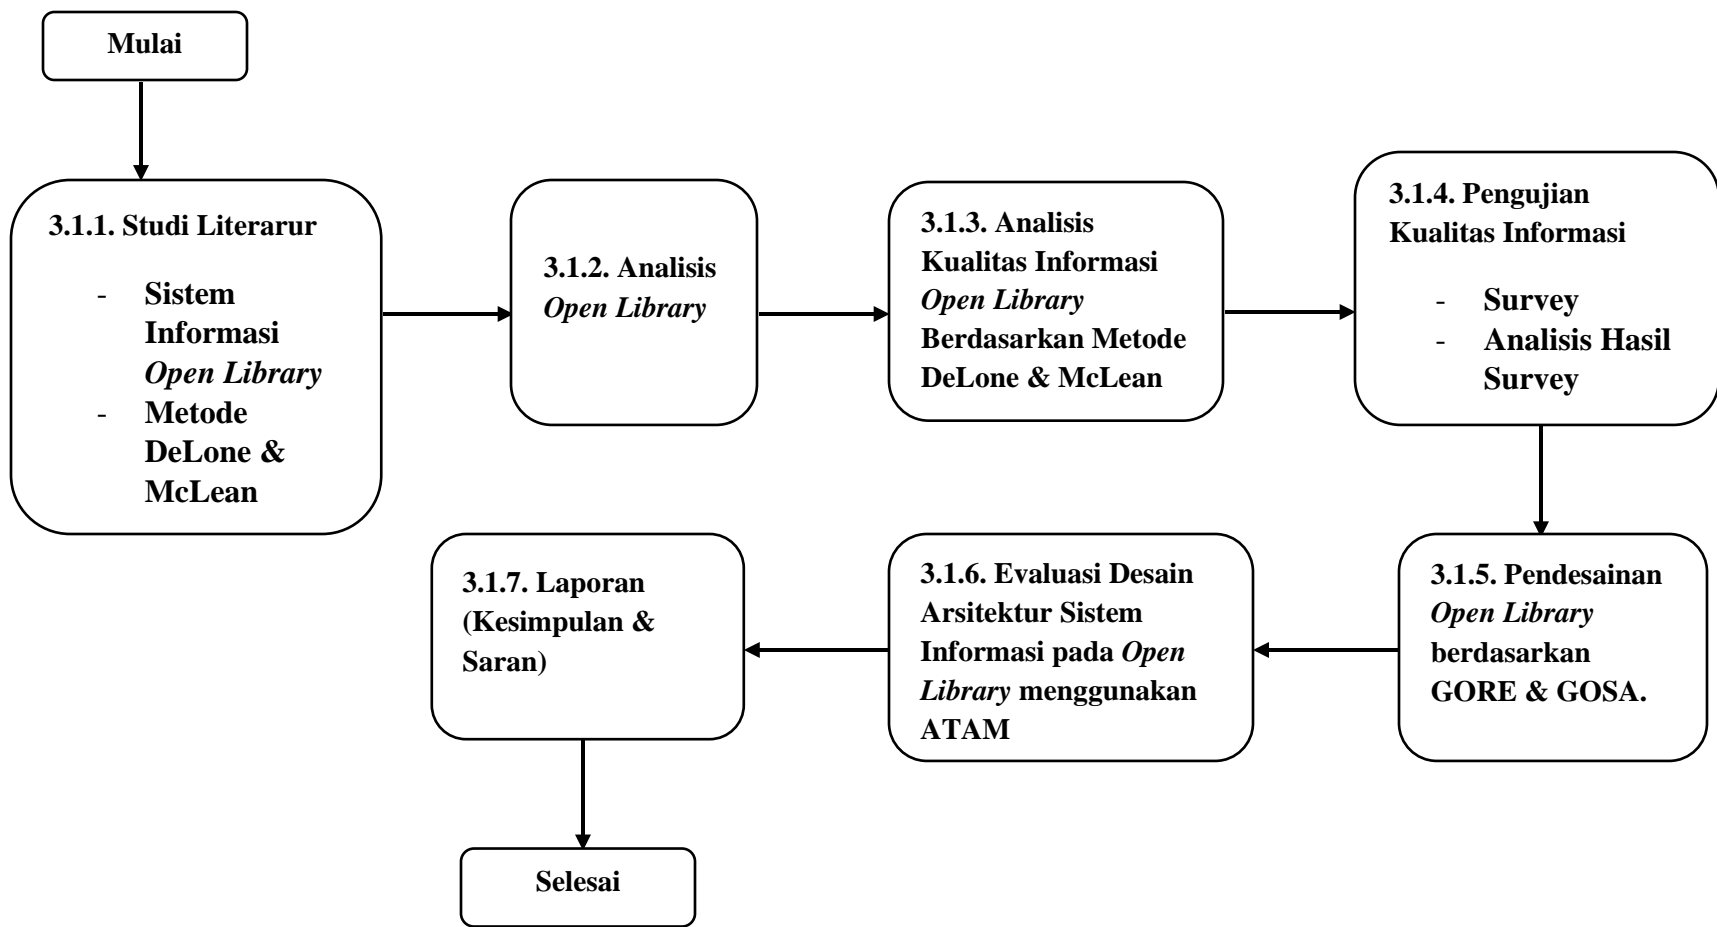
Mulai

3.1.1. Studi Literarur

- Sistem Informasi Open Library
- Metode DeLone & McLean

3.1.2. Analisis Open Library

3.1.3. Analisis Kualitas Informasi Open Library Berdasarkan Metode DeLone & McLean

3.1.4. Pengujian Kualitas Informasi

- Survey
- Analisis Hasil Survey

3.1.5. Pendesainan Open Library berdasarkan GORE & GOSA.

3.1.6. Evaluasi Desain Arsitektur Sistem Informasi pada Open Library menggunakan ATAM

3.1.7. Laporan (Kesimpulan & Saran)

Selesai